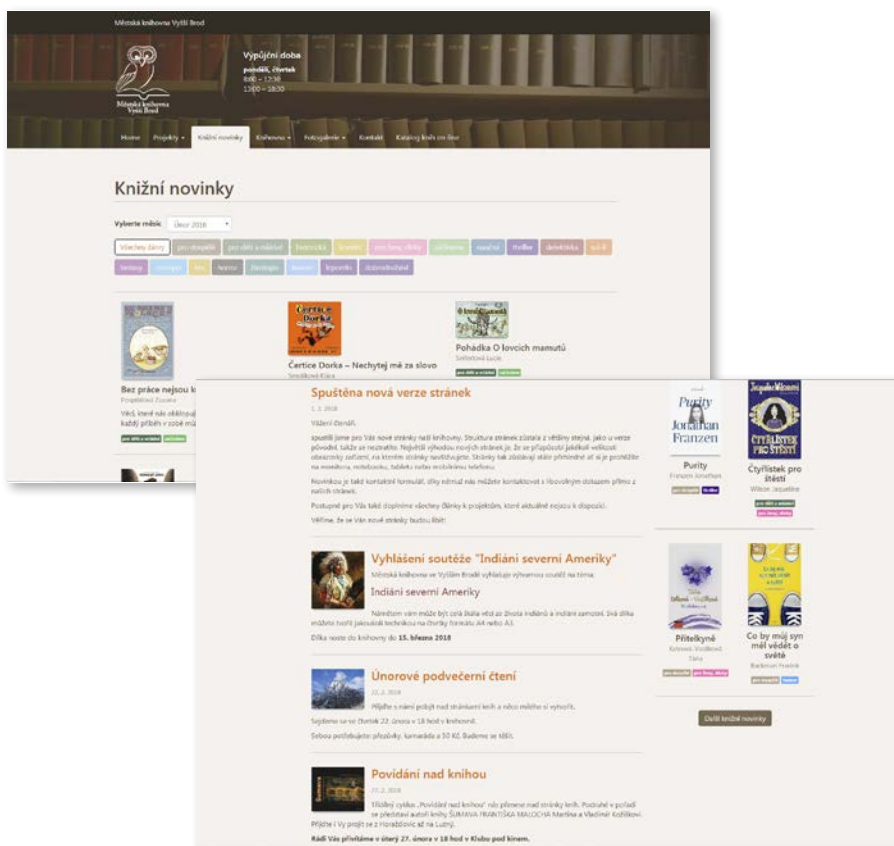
Městská knihovna Vyšší Brod

Městská knihovna Vyšší Brod

Výpůjční doba
pondělí, čtvrtek
8:00 – 12:30
13:00 – 18:30

Home
Projekty
Knižní novinky
Knihovna
Fotogalerie
Kontakt
Katalog knih on-line

Knižní novinky

Vyberte měsíc: Únor 2018

Všechny žánry
pro dospělé
pro děti a mládež
historická
životopis
pro ženy, dívky
cestopisy
naučné
thriller
detektivka
sci-fi
fantasy
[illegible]
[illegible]
humor
ekologie
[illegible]
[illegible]
dobrodružné

Bez práce nejsou k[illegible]
Pospíšilová Zuzana
Věci, které nás obklopuj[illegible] každý příběh v sobě m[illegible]
pro děti a mládež
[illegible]

Čertice Dorka – Nechytej mě za slovo
Smolíková Klára

Pohádka O lovcích mamutů
Svěrková Lucie
pro děti a mládež
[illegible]

Spuštěna nová verze stránek
1. 3. 2018
Vážení čtenáři,
spustili jsme pro Vás nové stránky naší knihovny. Struktura stránek zůstala z větší části stejná, jako u verze původní, takže se neztratíte. Největší výhodou nových stránek je, že se přizpůsobí jakékoli velikosti obrazovky zařízení, na kterém stránky navštívíte. Stránky tak zůstávají stále přehledné ať si je prohlížíte na monitoru, notebooku, tabletu nebo mobilním telefonu.
Novinkou je také kontaktní formulář, díky němuž nás můžete kontaktovat s libovolným dotazem přímo z našich stránek.
Postupně pro Vás také doplníme všechny články k projektům, které aktuálně nejsou k dispozici.
Věříme, že se Vám nové stránky budou líbit!

Vyhlášení soutěže "Indiáni severní Ameriky"
Městská knihovna ve Vyšším Brodě vyhlašuje výtvarnou soutěž na téma:
Indiáni severní Ameriky
Námětem vám může být celá škála věcí ze života indiánů a indiání samotní. Své díla můžete tvořit jakoukoli technikou na čtvrtky formátu A4 nebo A3.
Díla noste do knihovny do 15. března 2018

Únorové podvečerní čtení
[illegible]
Přijďte s námi projít naši stránkami knih a něco málého si vytvořit.
Sejdeme se ve čtvrtek 22. února v 18 hod v knihovně.
Sebou potřebujete: přezůvky, kamaráda a 10 Kč. Budeme se těšit.

Povídání nad knihou
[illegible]
Třetí cyklus „Povídání nad knihou“ nás přenese nad stránky knih. Postupně v pořadí se představí autoři knihy ŠUMAVA FRANTIŠKA MALOCHA Martina a Vladimír Kočičkovi.
Přijďte i Vy projít se z Horažďovic až na Luznú.
Rádi Vás přivítáme v úterý 27. února v 18 hod v Klubu pod kinem.

Purity
Jonathan Franzen
Purity
Franzen Jonathan
pro dospělé
thriller

Jacqueline Wilson
Čtyřlístek pro štěstí
Čtyřlístek pro štěstí
Wilson Jacqueline
pro děti a mládež
pro ženy, dívky

Přítelkyně
Kotrová-Vrešková Táňa
pro dospělé
pro ženy, dívky

Co by můj syn měl vědět o světě
Backman Fredrik
pro dospělé
humor

Další knižní novinky